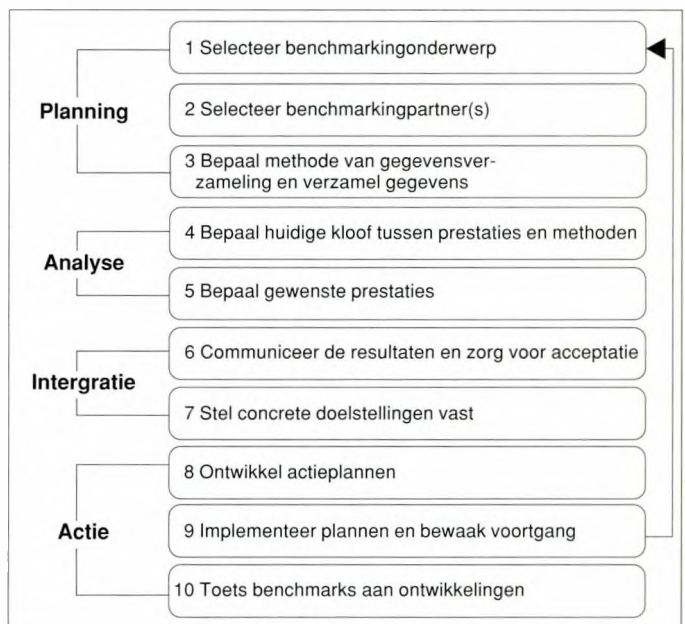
Planning

1 Selecteer benchmarkingonderwerp

2 Selecteer benchmarkingpartner(s)

3 Bepaal methode van gegevensverzameling en verzamel gegevens

Analyse

4 Bepaal huidige kloof tussen prestaties en methoden

5 Bepaal gewenste prestaties

Intergratie

6 Communiceer de resultaten en zorg voor acceptatie

7 Stel concrete doelstellingen vast

Actie

8 Ontwikkel actieplannen

9 Implementeer plannen en bewaak voortgang

10 Toets benchmarks aan ontwikkelingen